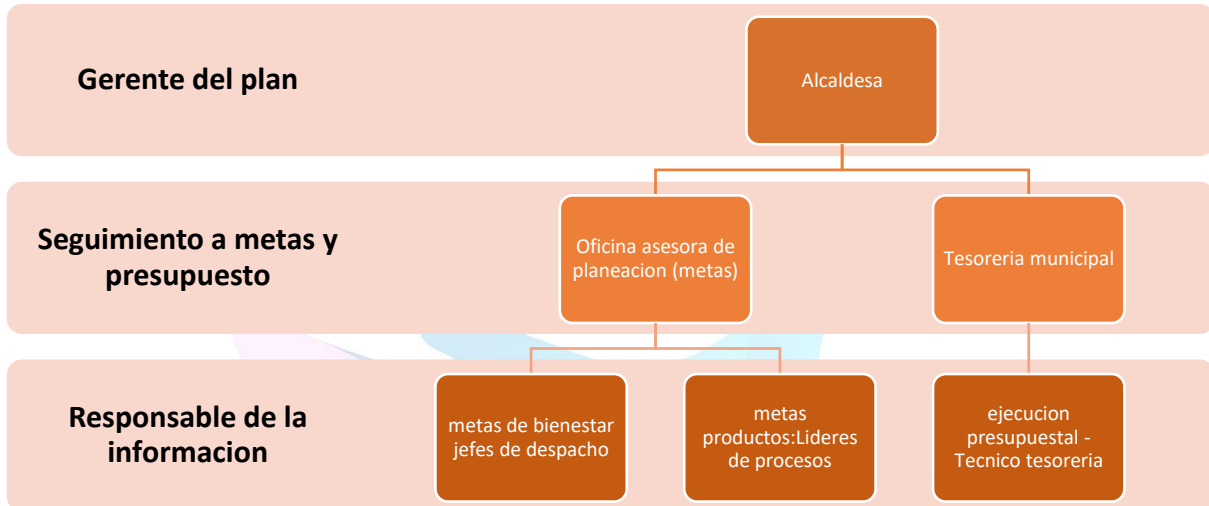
Gerente del plan

Alcaldesa

Seguimiento a metas y presupuesto

Oficina asesora de planeacion (metas)

Tesoreria municipal

Responsable de la informacion

metas de bienestar jefes de despacho

metas productos:Lideres de procesos

ejecucion presupuestal - Tecnico tesoreria